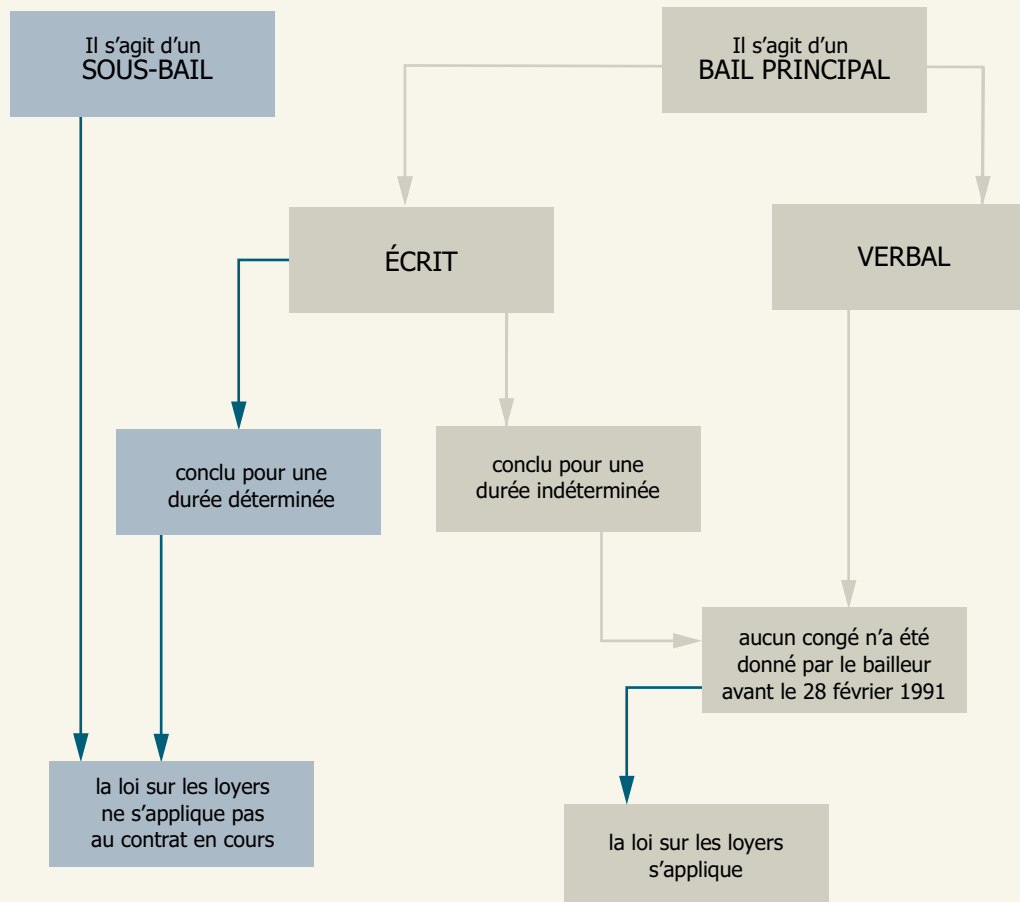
Il s’agit d’un
SOUS-BAIL

Il s’agit d’un
BAIL PRINCIPAL

ÉCRIT

VERBAL

conclu pour une durée déterminée

conclu pour une durée indéterminée

aucun congé n’a été donné par le bailleur avant le 28 février 1991

la loi sur les loyers ne s’applique pas au contrat en cours

la loi sur les loyers s’applique